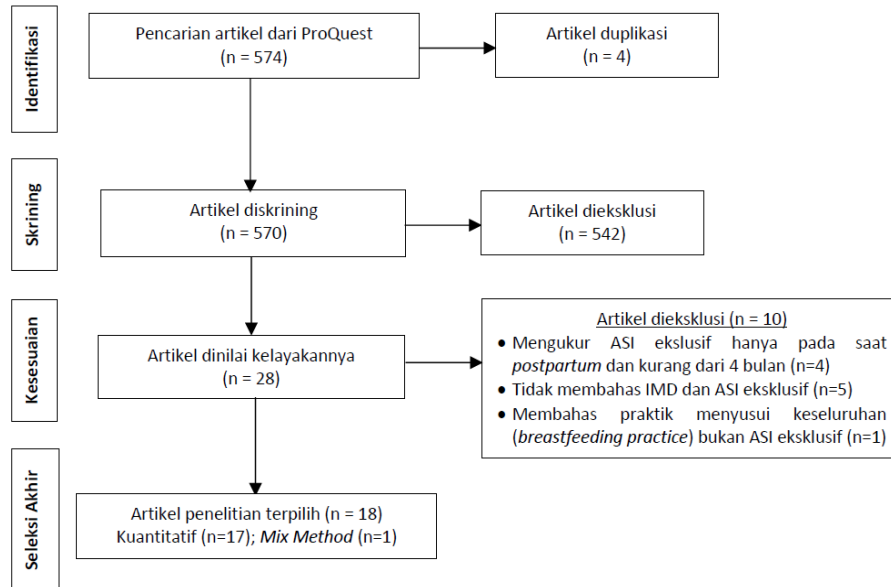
Identifikasi

Pencarian artikel dari ProQuest
(n = 574)

Artikel duplikasi
(n = 4)

Skrining

Artikel diskrining
(n = 570)

Artikel dieksklusi
(n = 542)

Kesesuaian

Artikel dinilai kelayakannya
(n = 28)

Artikel dieksklusi (n = 10)
• Mengukur ASI ekslusif hanya pada saat *postpartum* dan kurang dari 4 bulan (n=4)
• Tidak membahas IMD dan ASI eksklusif (n=5)
• Membahas praktik menyusui keseluruhan (*breastfeeding practice*) bukan ASI eksklusif (n=1)

Seleksi Akhir

Artikel penelitian terpilih (n = 18)
Kuantitatif (n=17); *Mix Method* (n=1)